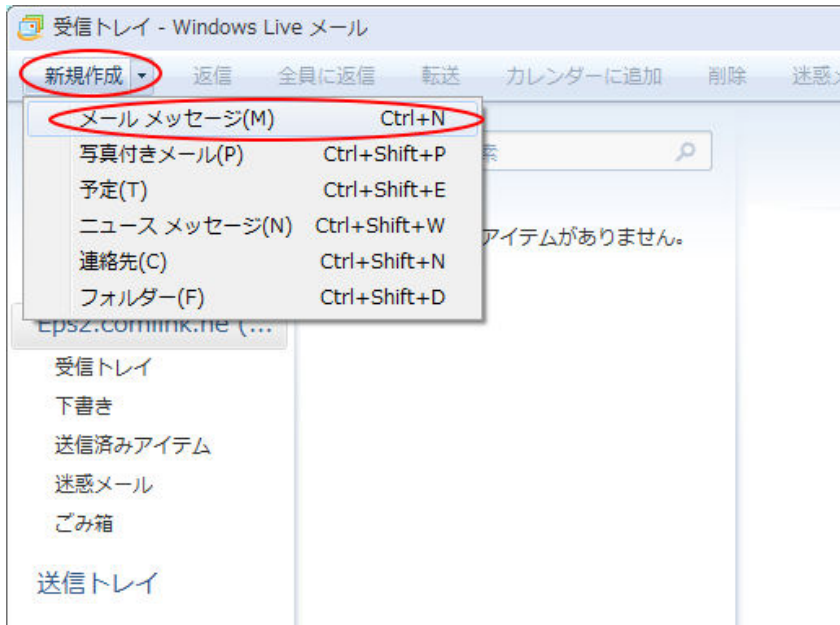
受信トレイ - Windows Live メール

新規作成 返信 全員に返信 転送 カレンダーに追加 削除 迷惑メ

| | |
|---|---|
| メール メッセージ(M) | Ctrl+N |
| 写真付きメール(P) | Ctrl+Shift+P |
| 予定(T) | Ctrl+Shift+E |
| ニュース メッセージ(N) | Ctrl+Shift+W |
| 連絡先(C) | Ctrl+Shift+N |
| フォルダー(F) | Ctrl+Shift+D |

索

アイテムがありません。

Epsz.comlink.ne (...

受信トレイ
下書き
送信済みアイテム
迷惑メール
ごみ箱

送信トレイ